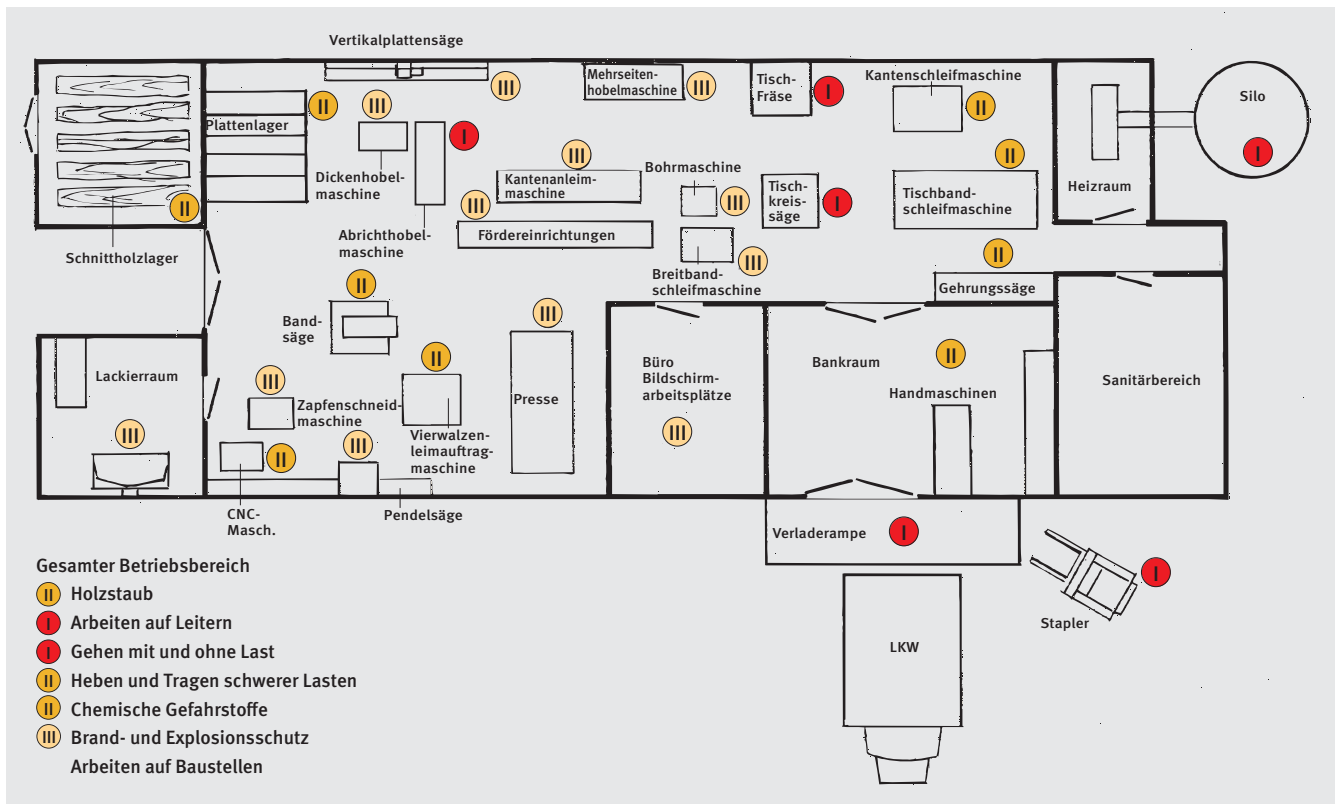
Vertikalplattensäge
III
Mehrseitenhobelmaschine
III
Tisch-Fräse
I
Kantenschleifmaschine
II
Silo
I
Plattenlager
II
III
I
Dickenhobelmaschine
Abrichthobelmaschine
III
Kantenanleimmaschine
Bohrmaschine
III
Tischkreissäge
I
II
Tischbandschleifmaschine
Heizraum
II
Schnittholzlager
III
Födereinrichtungen
Breitbandschleifmaschine
III
II
Gehrungssäge
II
Bandsäge
III
Presse
Lackierraum
III
III
Zapfenschneidmaschine
II
Vierwalzenleimauftragmaschine
Büro Bildschirmarbeitsplätze
III
Bankraum
II
Handmaschinen
Sanitärbereich
II
III
CNC-Masch.
Pendelsäge
Verladerampe
I
I
Stapler
LKW

Gesamter Betriebsbereich
II Holzstaub
I Arbeiten auf Leitern
I Gehen mit und ohne Last
II Heben und Tragen schwerer Lasten
II Chemische Gefahrstoffe
III Brand- und Explosionsschutz
Arbeiten auf Baustellen